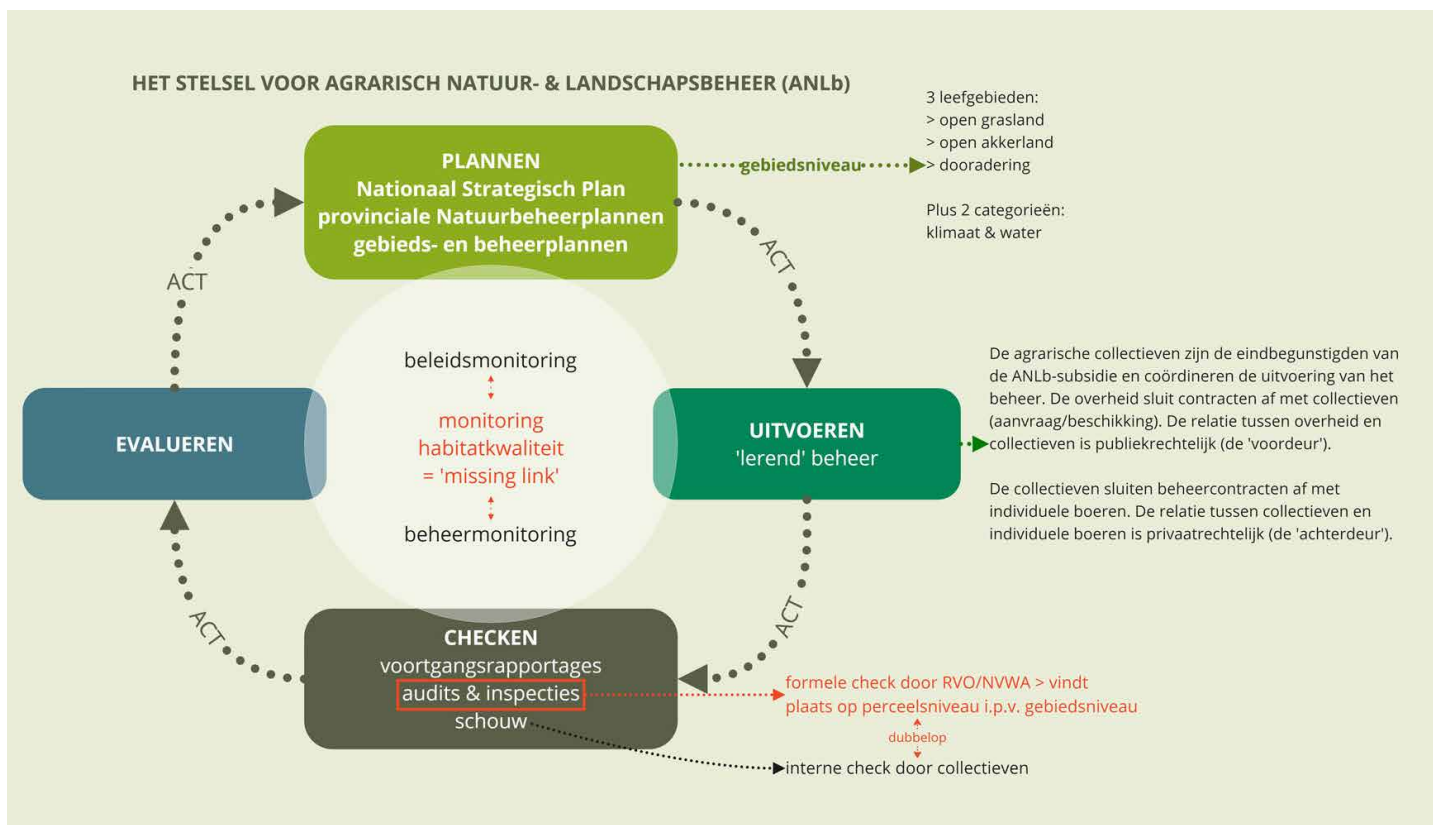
HET STELSEL VOOR AGRARISCH NATUUR- & LANDSCHAPSBEHEER (ANLb)

PLANNEN
Nationaal Strategisch Plan
provinciale Natuurbeheerplannen
gebieds- en beheerplannen

gebiedsniveau

3 leefgebieden:
> open grasland
> open akkerland
> dooradering

Plus 2 categorieën:
klimaat & water

ACT

ACT

beleidsmonitoring

monitoring habitatkwaliteit = 'missing link'

beheermonitoring

EVALUEREN

UITVOEREN
'lerend' beheer

De agrarische collectieven zijn de eindbegunstigden van de ANLb-subsidie en coördineren de uitvoering van het beheer. De overheid sluit contracten af met collectieven (aanvraag/beschikking). De relatie tussen overheid en collectieven is publiekrechtelijk (de 'voordeur').

De collectieven sluiten beheercontracten af met individuele boeren. De relatie tussen collectieven en individuele boeren is privaatrechtelijk (de 'achterdeur').

ACT

ACT

CHECKEN
voortgangsrapportages
audits & inspecties
schouw

formele check door RVO/NVWA > vindt plaats op perceelsniveau i.p.v. gebiedsniveau

dubbelop

interne check door collectieven